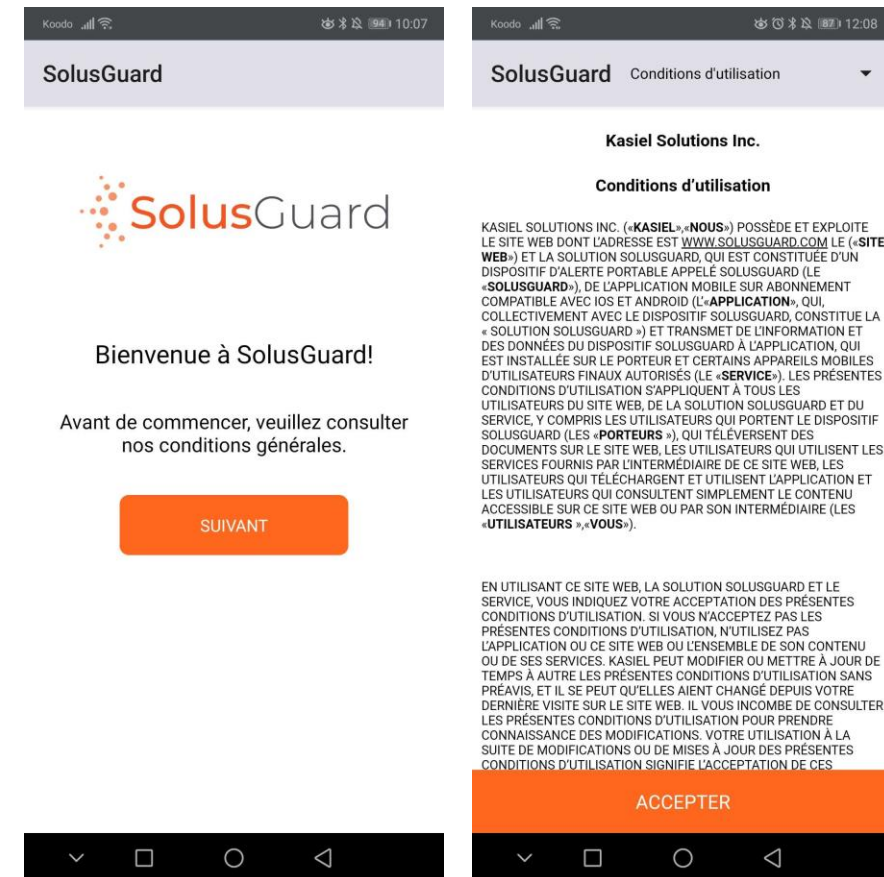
Koodo 94 10:07

SolusGuard

SolusGuard

Bienvenue à SolusGuard!

Avant de commencer, veuillez consulter nos conditions générales.

SUIVANT

Koodo 87 12:08

SolusGuard Conditions d'utilisation

Kasiel Solutions Inc.

Conditions d'utilisation

KASIEL SOLUTIONS INC. («KASIEL»,«NOUS») POSSÈDE ET EXPLOITE LE SITE WEB DONT L'ADRESSE EST WWW.SOLUSGUARD.COM LE («SITE WEB») ET LA SOLUTION SOLUSGUARD, QUI EST CONSTITUÉE D'UN DISPOSITIF D'ALERTE PORTABLE APPELÉ SOLUSGUARD (LE «SOLUSGUARD»), DE L'APPLICATION MOBILE SUR ABONNEMENT COMPATIBLE AVEC IOS ET ANDROID (L'«APPLICATION», QUI, COLLECTIVEMENT AVEC LE DISPOSITIF SOLUSGUARD, CONSTITUE LA « SOLUTION SOLUSGUARD ») ET TRANSMET DE L'INFORMATION ET DES DONNÉES DU DISPOSITIF SOLUSGUARD À L'APPLICATION, QUI EST INSTALLÉE SUR LE PORTEUR ET CERTAINS APPAREILS MOBILES D'UTILISATEURS FINAUX AUTORISÉS (LE «SERVICE»). LES PRÉSENTES CONDITIONS D'UTILISATION S'APPLIQUENT À TOUS LES UTILISATEURS DU SITE WEB, DE LA SOLUTION SOLUSGUARD ET DU SERVICE, Y COMPRIS LES UTILISATEURS QUI PORTENT LE DISPOSITIF SOLUSGUARD (LES «PORTEURS »), QUI TÉLÉVERSENT DES DOCUMENTS SUR LE SITE WEB, LES UTILISATEURS QUI UTILISENT LES SERVICES FOURNIS PAR L'INTERMÉDIAIRE DE CE SITE WEB, LES UTILISATEURS QUI TÉLÉCHARGENT ET UTILISENT L'APPLICATION ET LES UTILISATEURS QUI CONSULTENT SIMPLEMENT LE CONTENU ACCESSIBLE SUR CE SITE WEB OU PAR SON INTERMÉDIAIRE (LES «UTILISATEURS »,«VOUS»).

EN UTILISANT CE SITE WEB, LA SOLUTION SOLUSGUARD ET LE SERVICE, VOUS INDIQUEZ VOTRE ACCEPTATION DES PRÉSENTES CONDITIONS D'UTILISATION. SI VOUS N'ACCEPTEZ PAS LES PRÉSENTES CONDITIONS D'UTILISATION, N'UTILISEZ PAS L'APPLICATION OU CE SITE WEB OU L'ENSEMBLE DE SON CONTENU OU DE SES SERVICES. KASIEL PEUT MODIFIER OU METTRE À JOUR DE TEMPS À AUTRE LES PRÉSENTES CONDITIONS D'UTILISATION SANS PRÉAVIS, ET IL SE PEUT QU'ELLES AIENT CHANGÉ DEPUIS VOTRE DERNIÈRE VISITE SUR LE SITE WEB. IL VOUS INCOMBE DE CONSULTER LES PRÉSENTES CONDITIONS D'UTILISATION POUR PRENDRE CONNAISSANCE DES MODIFICATIONS. VOTRE UTILISATION À LA SUITE DE MODIFICATIONS OU DE MISES À JOUR DES PRÉSENTES CONDITIONS D'UTILISATION SIGNIFIE L'ACCEPTATION DE CES

ACCEPTER